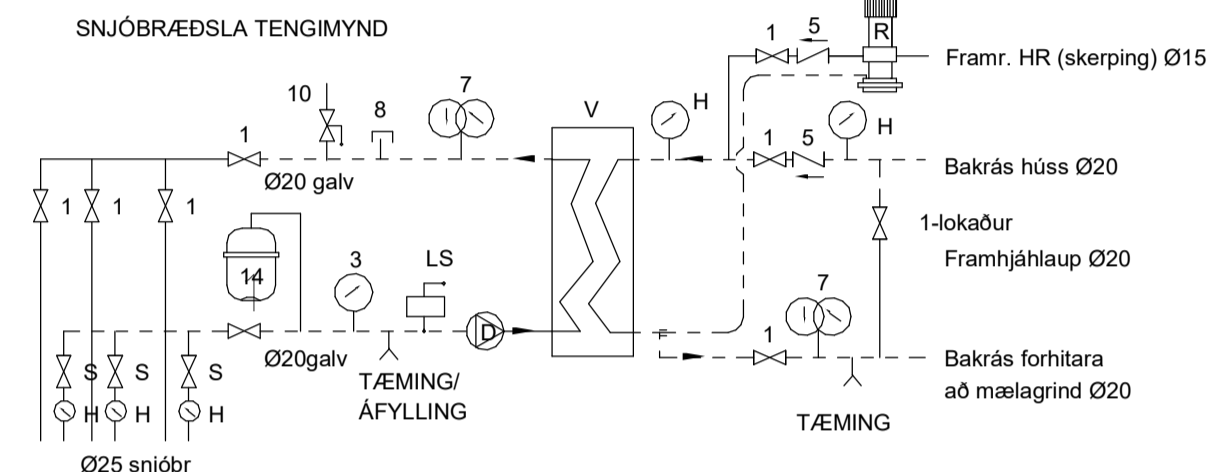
SNJÓBRÆÐSLA TENGIMYND

1
5
R
Framr. HR (skerping) Ø15

10
8
7
V
H
1
Ø20 galv
1
5
H
Bakrás húss Ø20

1
1
1
1-lokaður
Framhjáhlaup Ø20

14
3
LS
D
7
Ø20galv
1
Bakrás forhitara að mælagrind Ø20

S
S
S
H
H
H
TÆMING/ ÁFYLLING
TÆMING

Ø25 snióbr